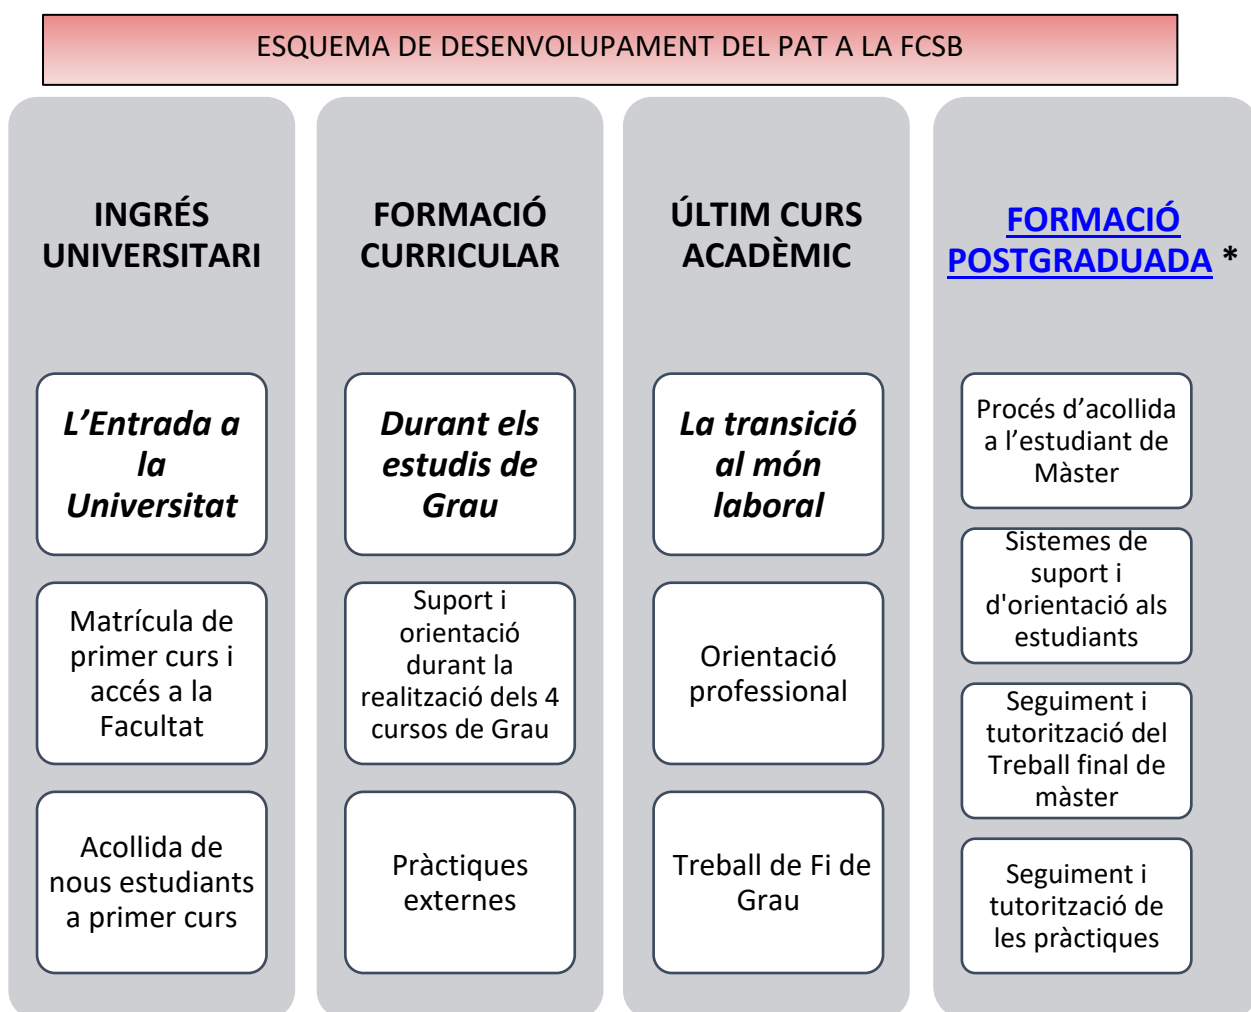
ESQUEMA DE DESENVOLUPAMENT DEL PAT A LA FCSB

INGRÉS UNIVERSITARI

L'Entrada a la Universitat

Matrícula de primer curs i accés a la Facultat

Acollida de nous estudiants a primer curs

FORMACIÓ CURRICULAR

Durant els estudis de Grau

Suport i orientació durant la realització dels 4 cursos de Grau

Pràctiques externes

ÚLTIM CURS ACADÈMIC

La transició al món laboral

Orientació professional

Treball de Fi de Grau

FORMACIÓ POSTGRADUADA *

Procés d'acollida a l'estudiant de Màster

Sistemes de suport i d'orientació als estudiants

Seguiment i tutorització del Treball final de màster

Seguiment i tutorització de les pràctiques